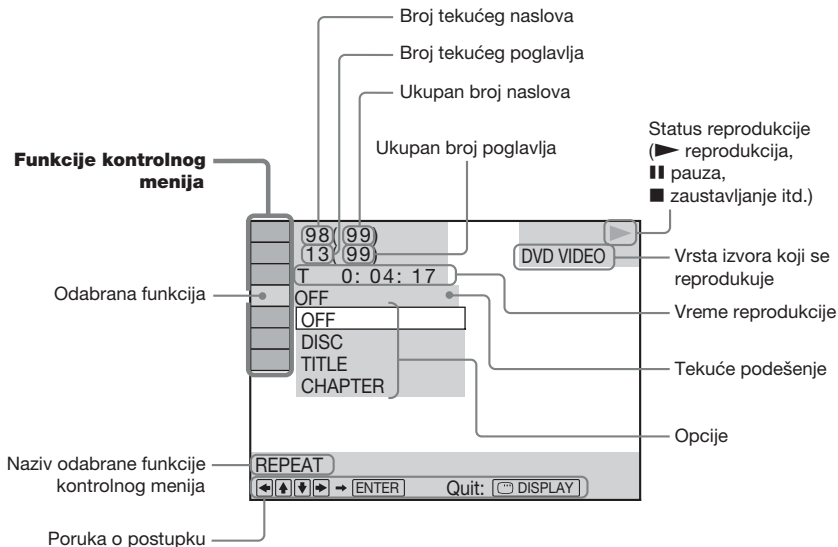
Broj tekućeg naslova

Broj tekućeg poglavlja

Ukupan broj naslova

Ukupan broj poglavlja

Status reprodukcije (► reprodukcija, ❚❚ pauza, ■ zaustavljanje itd.)

Funkcije kontrolnog menija

98(99)
13(99)
T 0: 04: 17

DVD VIDEO

Vrsta izvora koji se reprodukuje

Odabrana funkcija

OFF
OFF
DISC
TITLE
CHAPTER

Vreme reprodukcije

Tekuće podešenje

Opcije

Naziv odabrane funkcije kontrolnog menija

REPEAT

← ↑ ↓ → → ENTER Quit: DISPLAY

Poruka o postupku